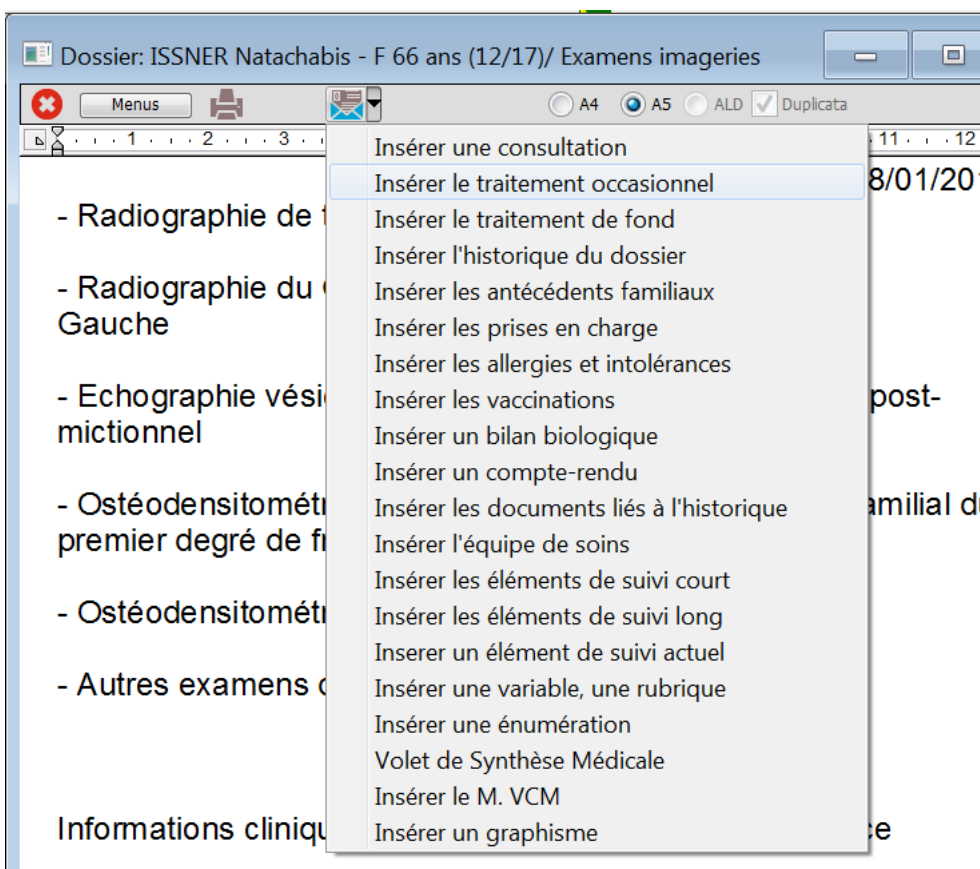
Dossier: ISSNER Natachabis - F 66 ans (12/17)/ Examens imageries

Menus

A4 A5 ALD Duplicata

1 2 3 11 12

Insérer une consultation
Insérer le traitement occasionnel
Insérer le traitement de fond
Insérer l'historique du dossier
Insérer les antécédents familiaux
Insérer les prises en charge
Insérer les allergies et intolérances
Insérer les vaccinations
Insérer un bilan biologique
Insérer un compte-rendu
Insérer les documents liés à l'historique
Insérer l'équipe de soins
Insérer les éléments de suivi court
Insérer les éléments de suivi long
Inserer un élément de suivi actuel
Insérer une variable, une rubrique
Insérer une énumération
Volet de Synthèse Médicale
Insérer le M. VCM
Insérer un graphisme

8/01/20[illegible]

- Radiographie de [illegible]

- Radiographie du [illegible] Gauche

- Echographie vési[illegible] post-mictionnel

- Ostéodensitométr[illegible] amilial du premier degré de f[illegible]

- Ostéodensitométr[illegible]

- Autres examens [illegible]

Informations cliniq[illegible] ce